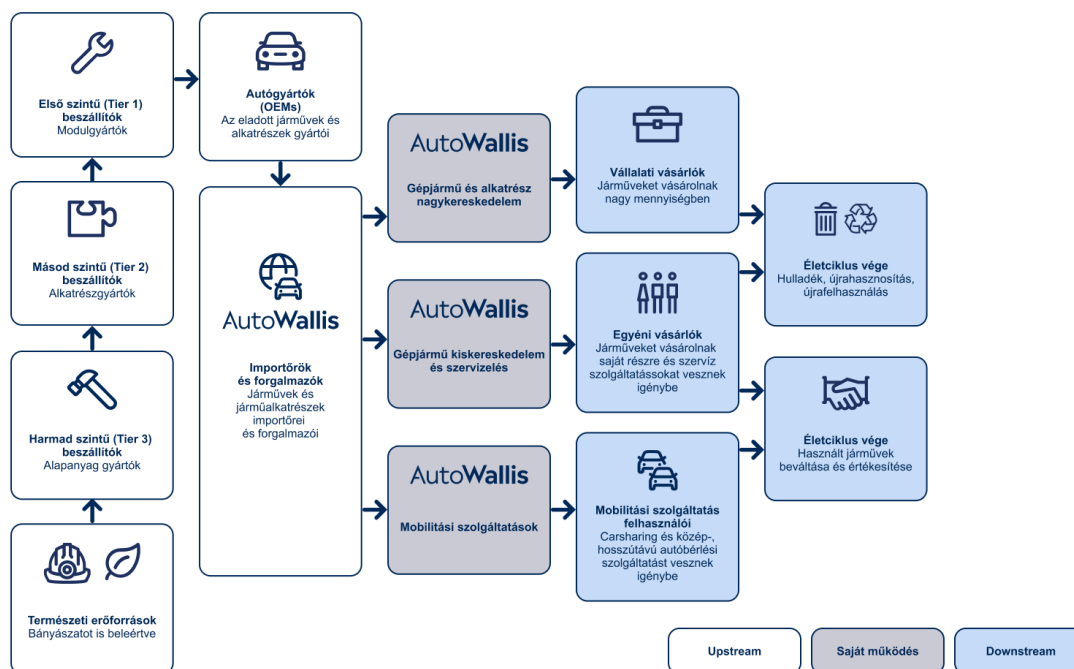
Első szintű (Tier 1) beszállítók
Modulgyártók

Másod szintű (Tier 2) beszállítók
Alkatrészgyártók

Harmad szintű (Tier 3) beszállítók
Alapanyag gyártók

Természeti erőforrások
Bányászatot is beleértve

Autógyártók (OEMs)
Az eladott járművek és alkatrészek gyártói

AutoWallis

Importőrök és forgalmazók
Járművek és járműalkatrészek importőrei és forgalmazói

AutoWallis
Gépjármű és alkatrész nagykereskedelem

AutoWallis
Gépjármű kiskereskedelem és szervizelés

AutoWallis
Mobilitási szolgáltatások

Vállalati vásárlók
Járműveket vásárolnak nagy mennyiségben

Egyéni vásárlók
Járműveket vásárolnak saját részre és szervíz szolgáltatásokat vesznek igénybe

Mobilitási szolgáltatás felhasználói
Carsharing és közép-, hosszútávú autóbérlési szolgáltatást vesznek igénybe

Életciklus vége
Hulladék, újrahasznosítás, újrafelhasználás

Életciklus vége
Használt járművek beváltása és értékesítése

Upstream
Saját működés
Downstream